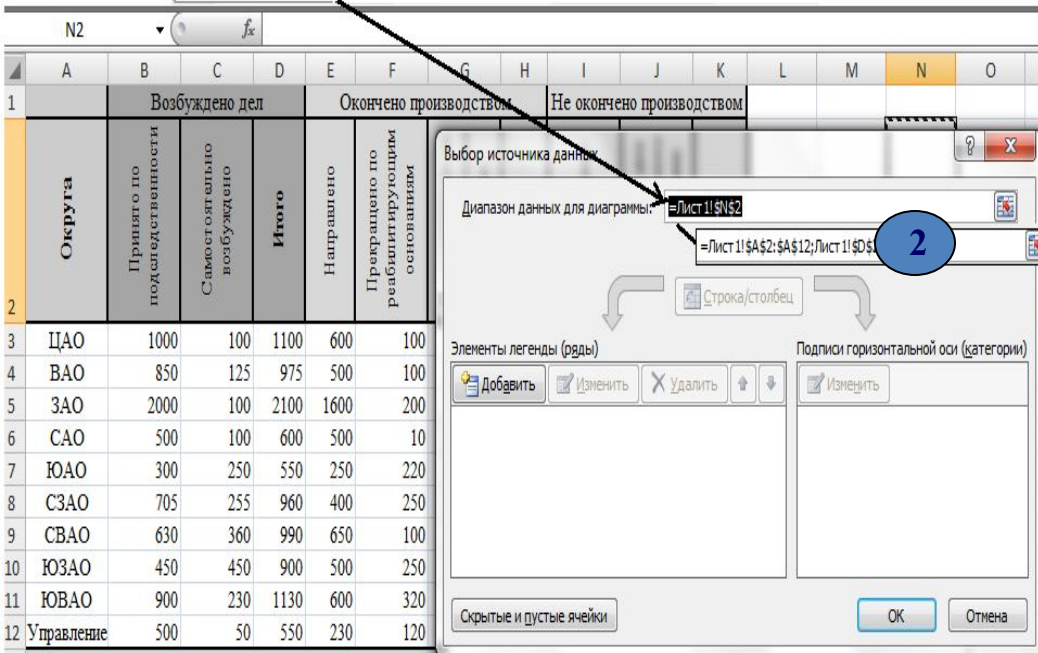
N2 $f_x$

| | A | B | C | D | E | F | G | H | I | J | K | L | M | N | O |
|---|---|---|---|---|---|---|---|---|---|---|---|---|---|---|---|
| 1 | | Возбуждено дел | | | Окончено производством | | | | Не окончено производством | | | | | | |
| 2 | Округа | Принято по подследственности | Самостоятельно возбуждено | Итого | Направлено | Прекращено по реабилитирующим основаниям | | | | | | | | | |
| 3 | ЦАО | 1000 | 100 | 1100 | 600 | 100 | | | | | | | | | |
| 4 | ВАО | 850 | 125 | 975 | 500 | 100 | | | | | | | | | |
| 5 | ЗАО | 2000 | 100 | 2100 | 1600 | 200 | | | | | | | | | |
| 6 | САО | 500 | 100 | 600 | 500 | 10 | | | | | | | | | |
| 7 | ЮАО | 300 | 250 | 550 | 250 | 220 | | | | | | | | | |
| 8 | СЗАО | 705 | 255 | 960 | 400 | 250 | | | | | | | | | |
| 9 | СВАО | 630 | 360 | 990 | 650 | 100 | | | | | | | | | |
| 10 | ЮЗАО | 450 | 450 | 900 | 500 | 250 | | | | | | | | | |
| 11 | ЮВАО | 900 | 230 | 1130 | 600 | 320 | | | | | | | | | |
| 12 | Управление | 500 | 50 | 550 | 230 | 120 | | | | | | | | | |

Выбор источника данных

Диапазон данных для диаграммы: =Лист1!$N$2

=Лист1!$A$2:$A$12;Лист1!$D$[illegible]

2

Строка/столбец

Элементы легенды (ряды)

Добавить Изменить Удалить

Подписи горизонтальной оси (категории)

Изменить

Скрытые и пустые ячейки

ОК Отмена